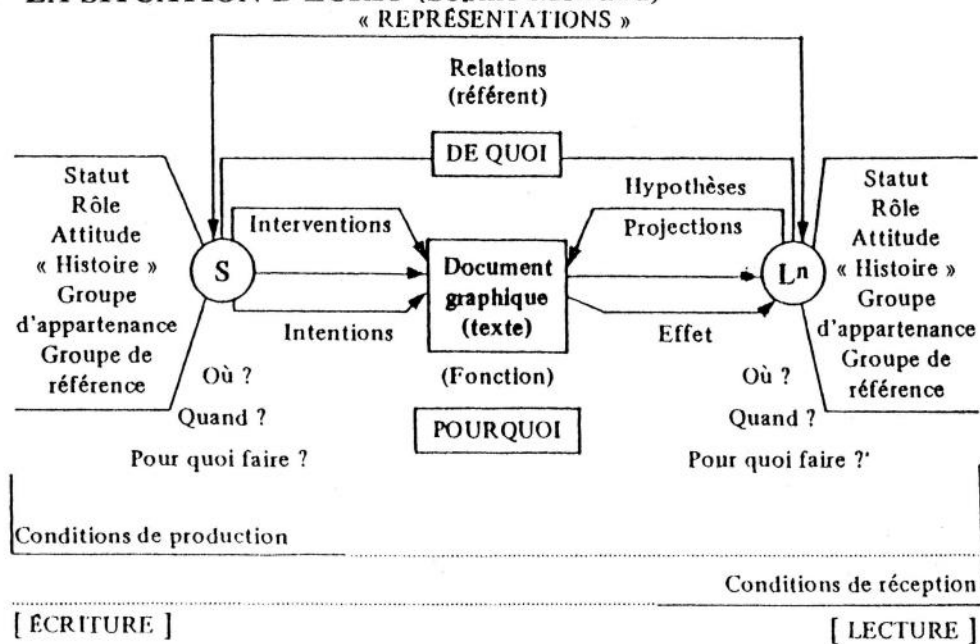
« REPRÉSENTATIONS »

Relations
(référent)

DE QUOI

Statut
Rôle
Attitude
« Histoire »
Groupe
d'appartenance
Groupe de
référence

Interventions

S

Intentions

Document
graphique
(texte)

Hypothèses

Projections

$L^n$

Effet

Statut
Rôle
Attitude
« Histoire »
Groupe
d'appartenance
Groupe de
référence

Où ?

Quand ?

Pour quoi faire ?

(Fonction)

POURQUOI

Où ?

Quand ?

Pour quoi faire ?'

Conditions de production

Conditions de réception

[ ÉCRITURE ]

[ LECTURE ]